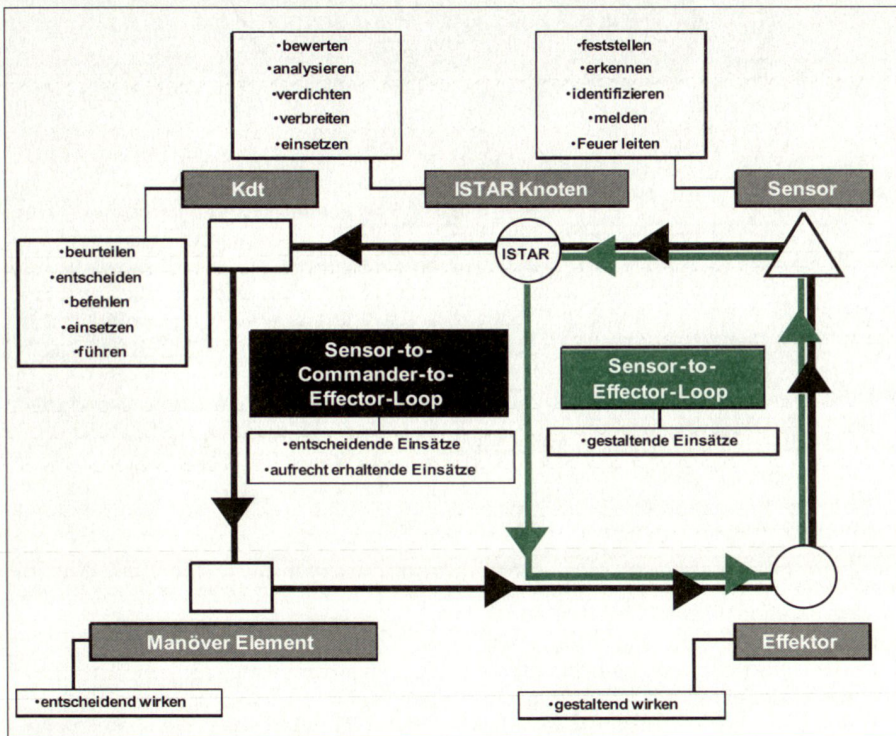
•bewerten
•analysieren
•verdichten
•verbreiten
•einsetzen

•feststellen
•erkennen
•identifizieren
•melden
•Feuer leiten

Kdt

ISTAR Knoten

Sensor

•beurteilen
•entscheiden
•befehlen
•einsetzen
•führen

ISTAR

Sensor-to-Commander-to-Effector-Loop

•entscheidende Einsätze
•aufrecht erhaltende Einsätze

Sensor-to-Effector-Loop

•gestaltende Einsätze

Manöver Element

•entscheidend wirken

Effektor

•gestaltend wirken